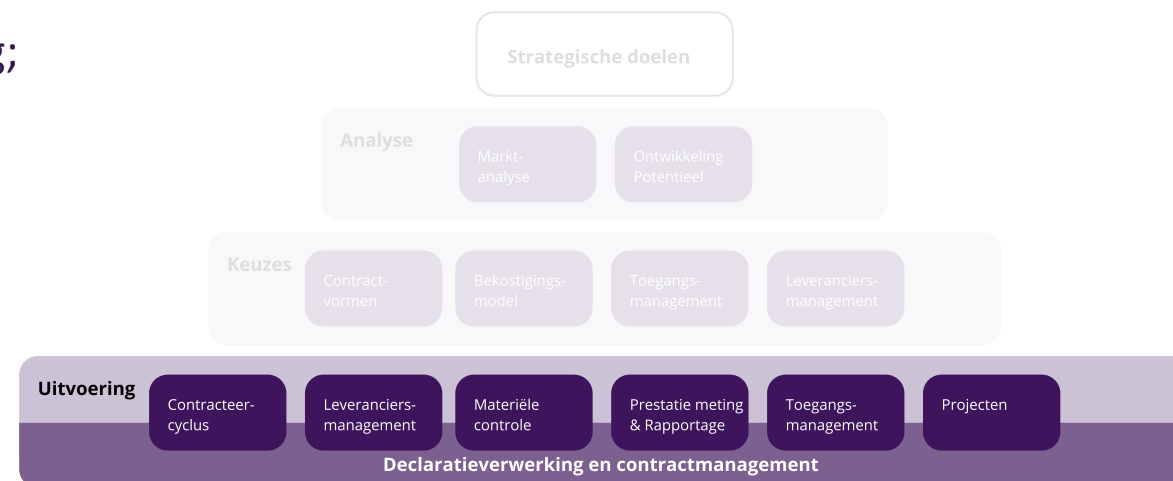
g;

Strategische doelen

Analyse

Marktanalyse

Ontwikkeling Potentieel

Keuzes

Contractvormen

Bekostigingsmodel

Toegangsmanagement

Leveranciersmanagement

Uitvoering

Contracteercyclus

Leveranciersmanagement

Materiële controle

Prestatie meting & Rapportage

Toegangsmanagement

Projecten

Declaratieverwerking en contractmanagement